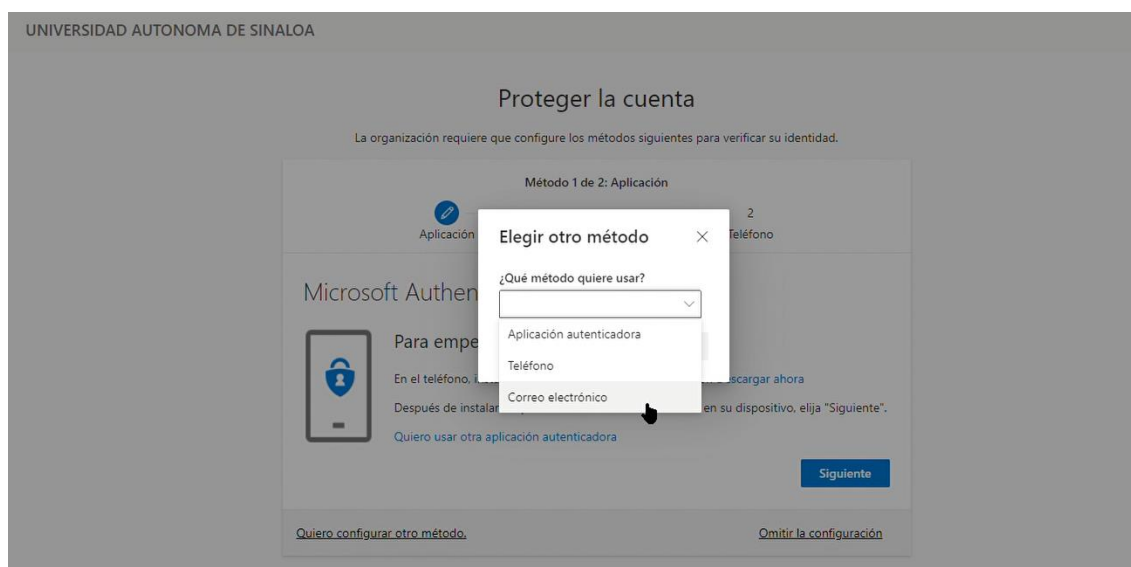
UNIVERSIDAD AUTONOMA DE SINALOA

Proteger la cuenta

La organización requiere que configure los métodos siguientes para verificar su identidad.

Método 1 de 2: Aplicación

Aplicación

2
Teléfono

Microsoft Authen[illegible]

Para empe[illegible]

En el teléfono, i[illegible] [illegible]scargar ahora

Después de instalar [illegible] en su dispositivo, elija "Siguiente".

Quiero usar otra aplicación autenticadora

Siguiente

Quiero configurar otro método.

Omitir la configuración

Elegir otro método

×

¿Qué método quiere usar?

Aplicación autenticadora

Teléfono

Correo electrónico